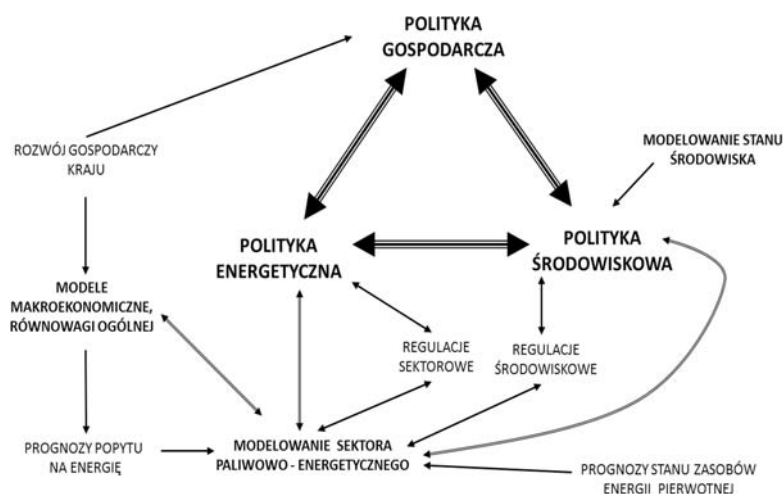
POLITYKA GOSPODARCZA

ROZWÓJ GOSPODARCZY KRAJU

MODELOWANIE STANU ŚRODOWISKA

POLITYKA ENERGETYCZNA

POLITYKA ŚRODOWISKOWA

MODELE MAKROEKONOMICZNE, RÓWNOWAGI OGÓLNEJ

REGULACJE SEKTOROWE

REGULACJE ŚRODOWISKOWE

PROGNOZY POPYTU NA ENERGIĘ

MODELOWANIE SEKTORA PALIWOWO - ENERGETYCZNEGO

PROGNOZY STANU ZASOBÓW ENERGII PIERWOTNEJ